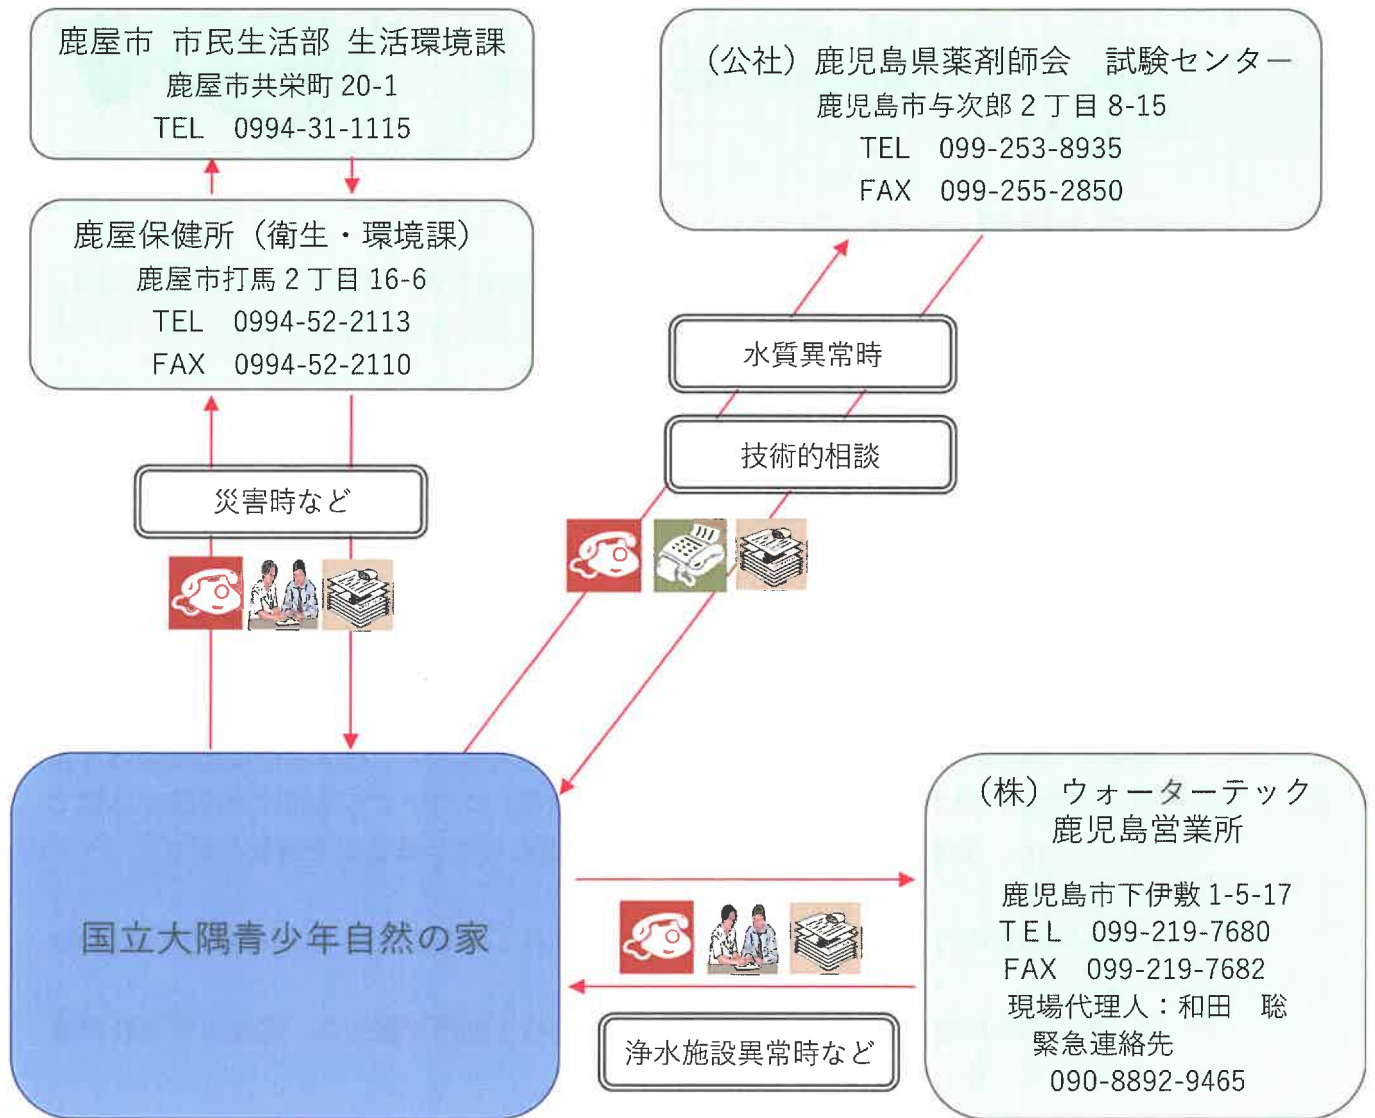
鹿屋市　市民生活部　生活環境課
鹿屋市共栄町 20-1
TEL　0994-31-1115

（公社）鹿児島県薬剤師会　試験センター
鹿児島市与次郎 2 丁目 8-15
TEL　099-253-8935
FAX　099-255-2850

鹿屋保健所（衛生・環境課）
鹿屋市打馬 2 丁目 16-6
TEL　0994-52-2113
FAX　0994-52-2110

水質異常時

技術的相談

災害時など

国立大隅青少年自然の家

（株）ウォーターテック
鹿児島営業所

鹿児島市下伊敷 1-5-17
TEL　099-219-7680
FAX　099-219-7682
現場代理人：和田　聡
緊急連絡先
090-8892-9465

浄水施設異常時など